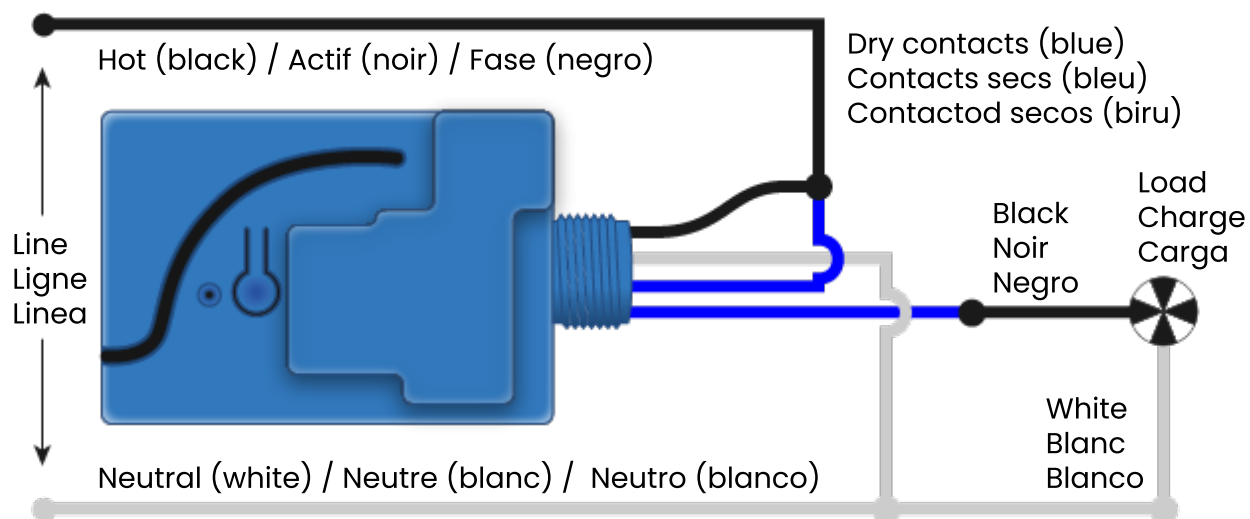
Hot (black) / Actif (noir) / Fase (negro)

Dry contacts (blue)
Contacts secs (bleu)
Contactod secos (biru)

Line
Ligne
Linea

Black
Noir
Negro

Load
Charge
Carga

White
Blanc
Blanco

Neutral (white) / Neutre (blanc) / Neutro (blanco)